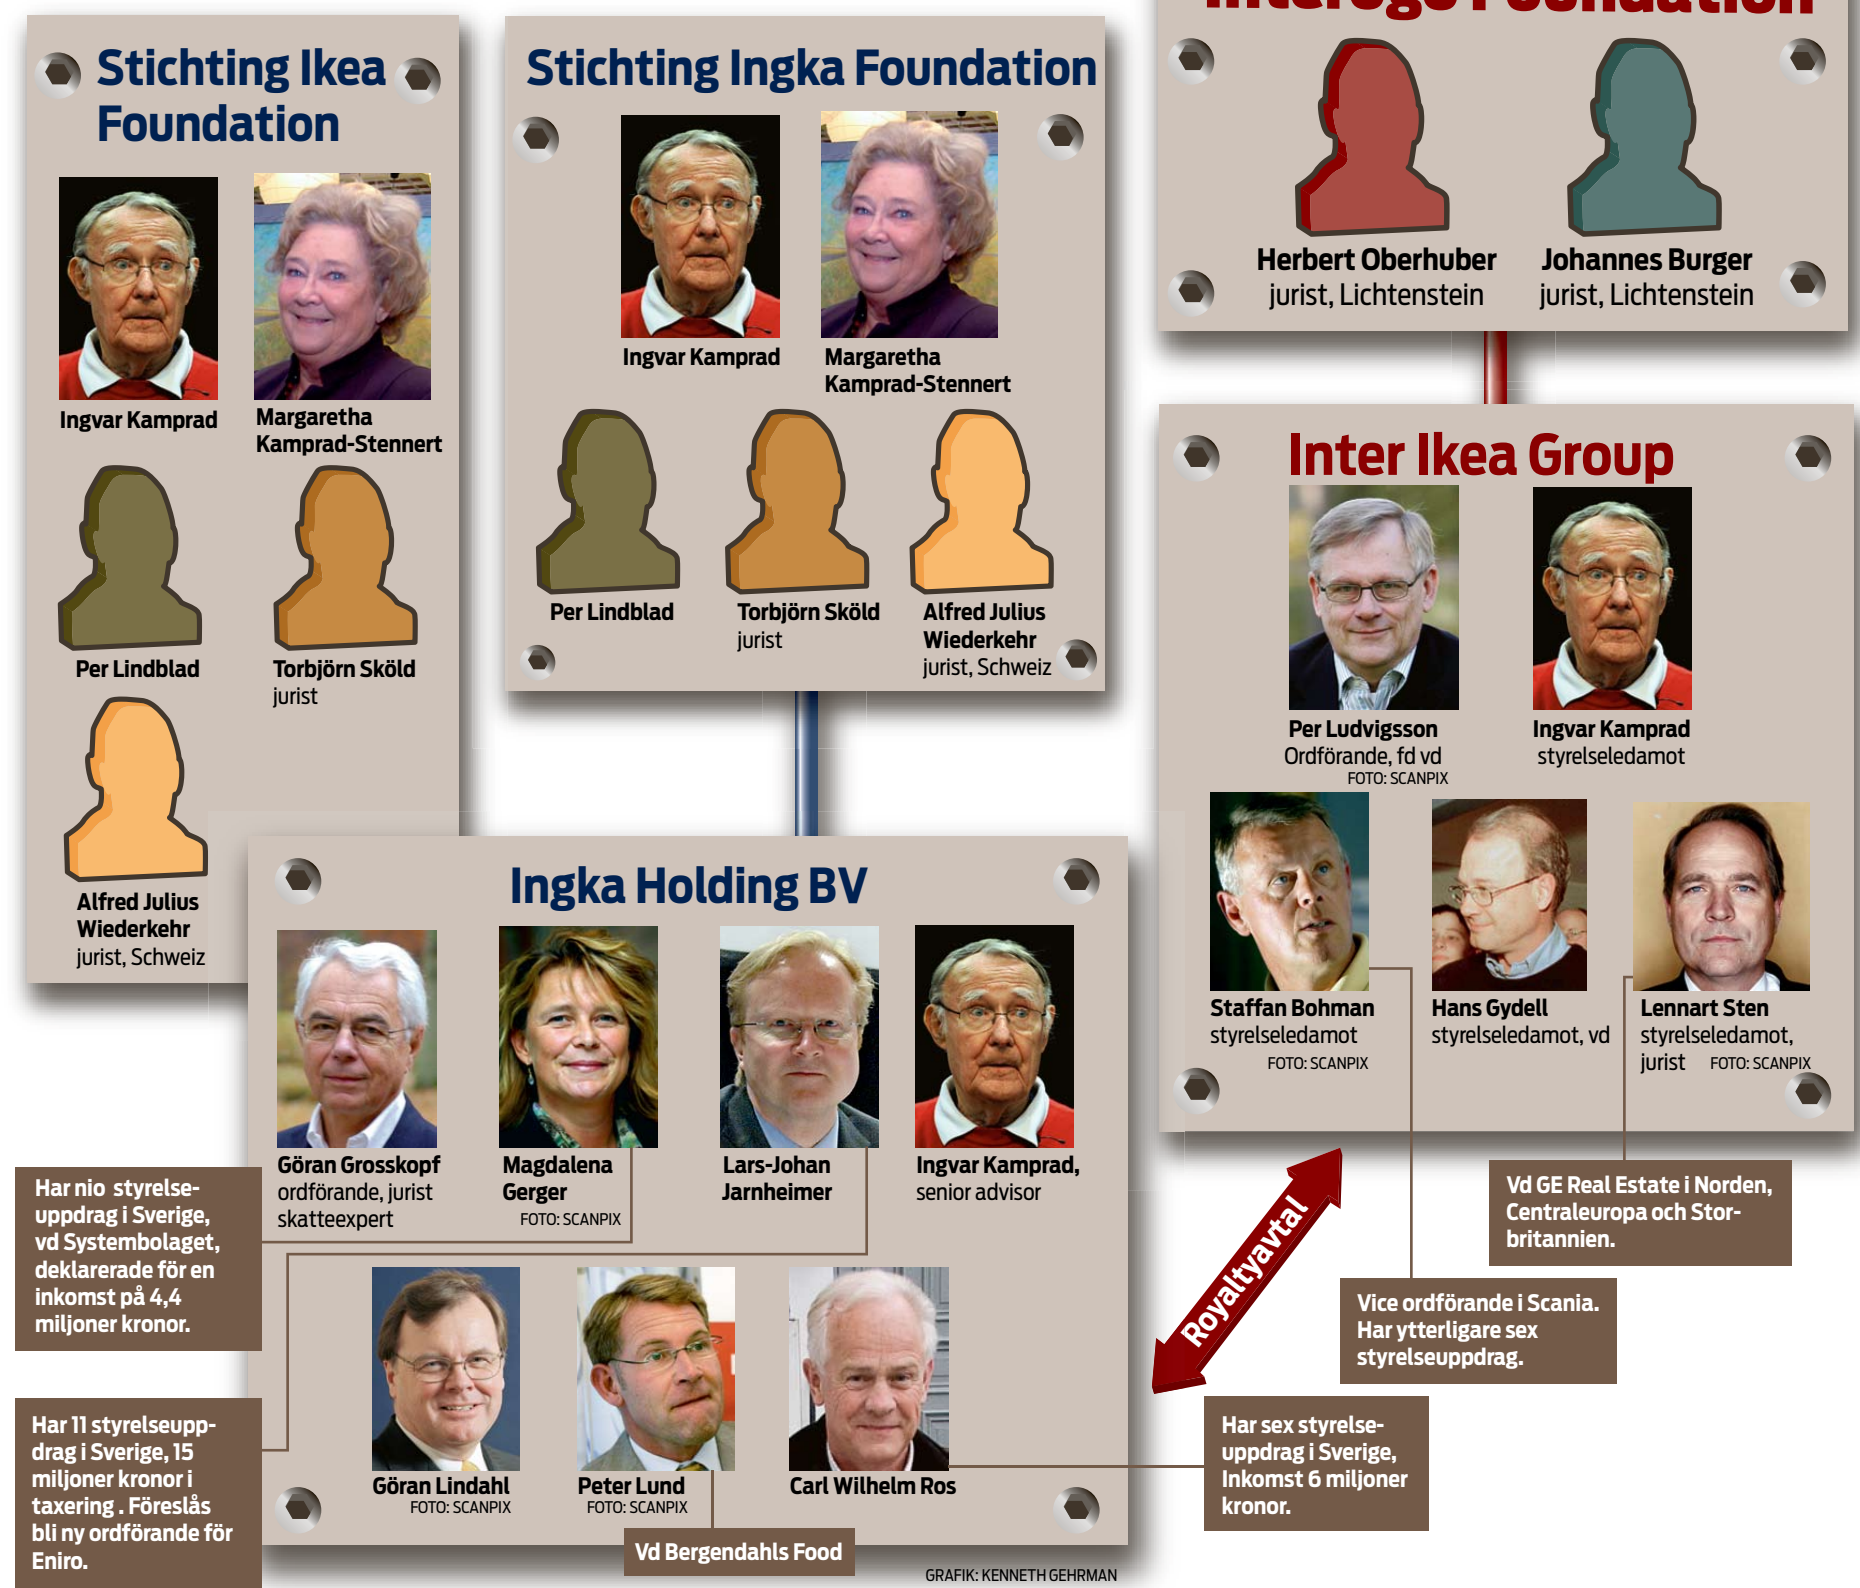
Stichting Ikea Foundation

Ingvar Kamprad

Margaretha Kamprad-Stennert

Per Lindblad

Torbjörn Sköld
jurist

Alfred Julius Wiederkehr
jurist, Schweiz

Stichting Ingka Foundation

Ingvar Kamprad

Margaretha Kamprad-Stennert

Per Lindblad

Torbjörn Sköld
jurist

Alfred Julius Wiederkehr
jurist, Schweiz

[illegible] Foundation

Herbert Oberhuber
jurist, Lichtenstein

Johannes Burger
jurist, Lichtenstein

Inter Ikea Group

Per Ludvigsson
Ordförande, fd vd
FOTO: SCANPIX

Ingvar Kamprad
styrelseledamot

Staffan Bohman
styrelseledamot
FOTO: SCANPIX

Hans Gydell
styrelseledamot, vd

Lennart Sten
styrelseledamot, jurist
FOTO: SCANPIX

Ingka Holding BV

Göran Grosskopf
ordförande, jurist skatteexpert

Magdalena Gerger
FOTO: SCANPIX

Lars-Johan Jarnheimer

Ingvar Kamprad,
senior advisor

Göran Lindahl
FOTO: SCANPIX

Peter Lund
FOTO: SCANPIX

Carl Wilhelm Ros

Har nio styrelseuppdrag i Sverige, vd Systembolaget, deklarerade för en inkomst på 4,4 miljoner kronor.

Har 11 styrelseuppdrag i Sverige, 15 miljoner kronor i taxering . Föreslås bli ny ordförande för Eniro.

Vd Bergendahls Food

Royaltyavtal

Har sex styrelseuppdrag i Sverige, Inkomst 6 miljoner kronor.

Vice ordförande i Scania. Har ytterligare sex styrelseuppdrag.

Vd GE Real Estate i Norden, Centraleuropa och Storbritannien.

GRAFIK: KENNETH GEHRMAN